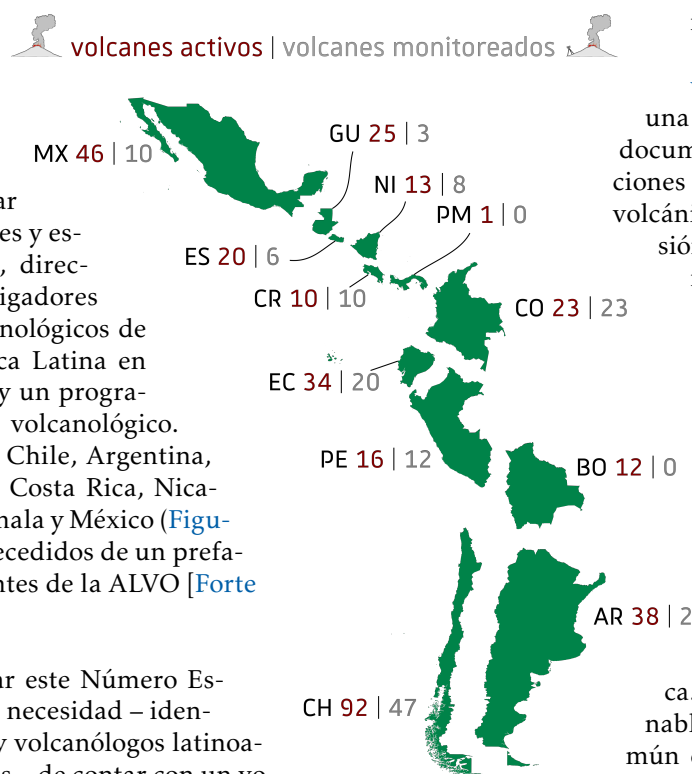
volcanes activos | volcanes monitoreados

MX 46 | 10
GU 25 | 3
NI 13 | 8
PM 1 | 0
ES 20 | 6
CR 10 | 10
CO 23 | 23
EC 34 | 20
PE 16 | 12
BO 12 | 0
AR 38 | 2
CH 92 | 47

ar
es y es-
, direc-
igadores
nológicos de
ca Latina en
y un progra-
volcanológico.
Chile, Argentina,
Costa Rica, Nica-
nala y México (Figu-
ecedidos de un prefa-
ntes de la ALVO [Forte

ar este Número Es-
necesidad – iden-
y volcanólogos latinoa-
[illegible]

una
docum
ciones
volcáni
sió

ca.
nabl
mún